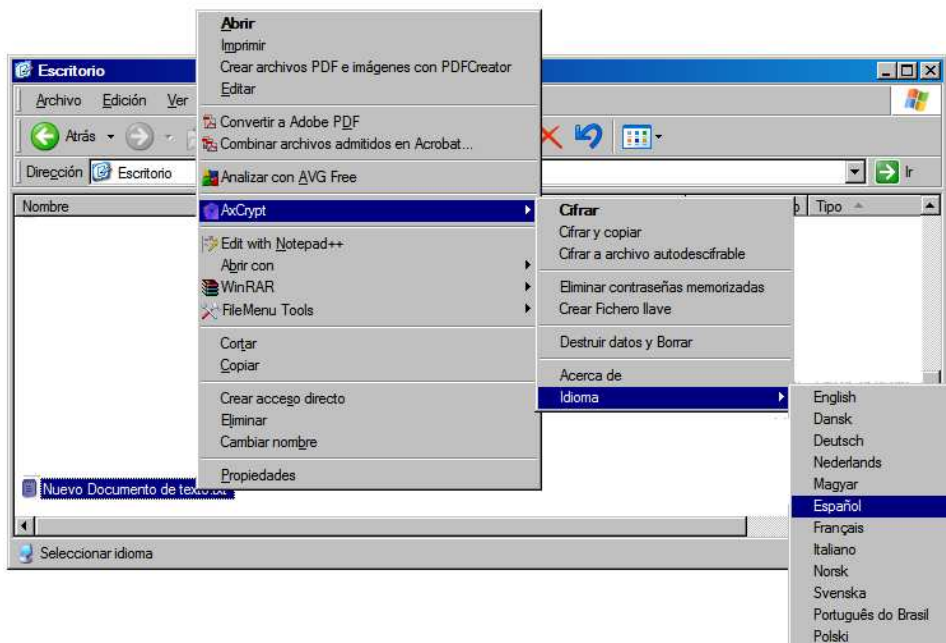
Escritorio

Archivo Edición Ver

Atrás

Dirección Escritorio

Ir

Nombre

Tipo

Abrir
Imprimir
Crear archivos PDF e imágenes con PDFCreator
Editar
Convertir a Adobe PDF
Combinar archivos admitidos en Acrobat...
Analizar con AVG Free
AxCrypt
Edit with Notepad++
Abrir con
WinRAR
FileMenu Tools
Cortar
Copiar
Crear acceso directo
Eliminar
Cambiar nombre
Propiedades

Cifrar
Cifrar y copiar
Cifrar a archivo autodescifrable
Eliminar contraseñas memorizadas
Crear Fichero llave
Destruir datos y Borrar
Acerca de
Idioma

English
Dansk
Deutsch
Nederlands
Magyar
Español
Français
Italiano
Norsk
Svenska
Português do Brasil
Polski

Nuevo Documento de texto.txt

Seleccionar idioma